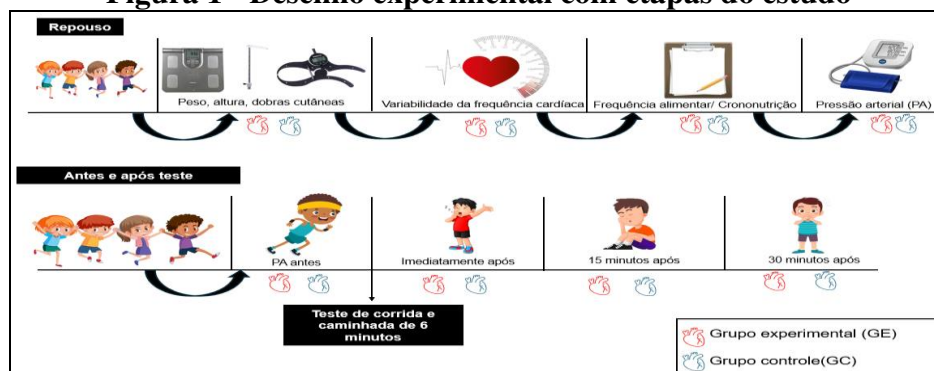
Figura 1 - Desenho experimental com etapas do estudo

Repouso

Peso, altura, dobras cutâneas

Variabilidade da frequência cardíaca

Frequência alimentar/ Crononutrição

Pressão arterial (PA)

Antes e após teste

PA antes

Imediatamente após

15 minutos após

30 minutos após

Teste de corrida e caminhada de 6 minutos

Grupo experimental (GE)

Grupo controle(GC)